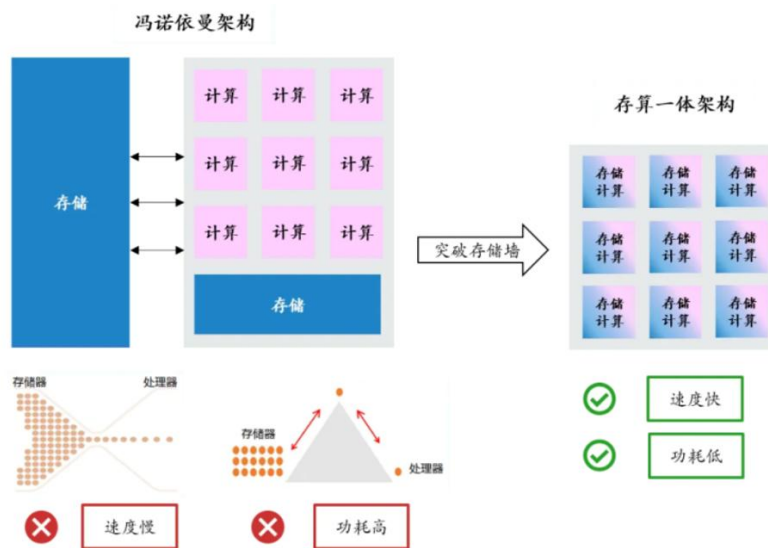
冯诺依曼架构

存储

计算 计算 计算
计算 计算 计算
计算 计算 计算

存储

突破存储墙

存算一体架构

存储 计算 存储 计算 存储 计算
存储 计算 存储 计算 存储 计算
存储 计算 存储 计算 存储 计算

速度快

功耗低

存储器 处理器

存储器 处理器

速度慢

功耗高